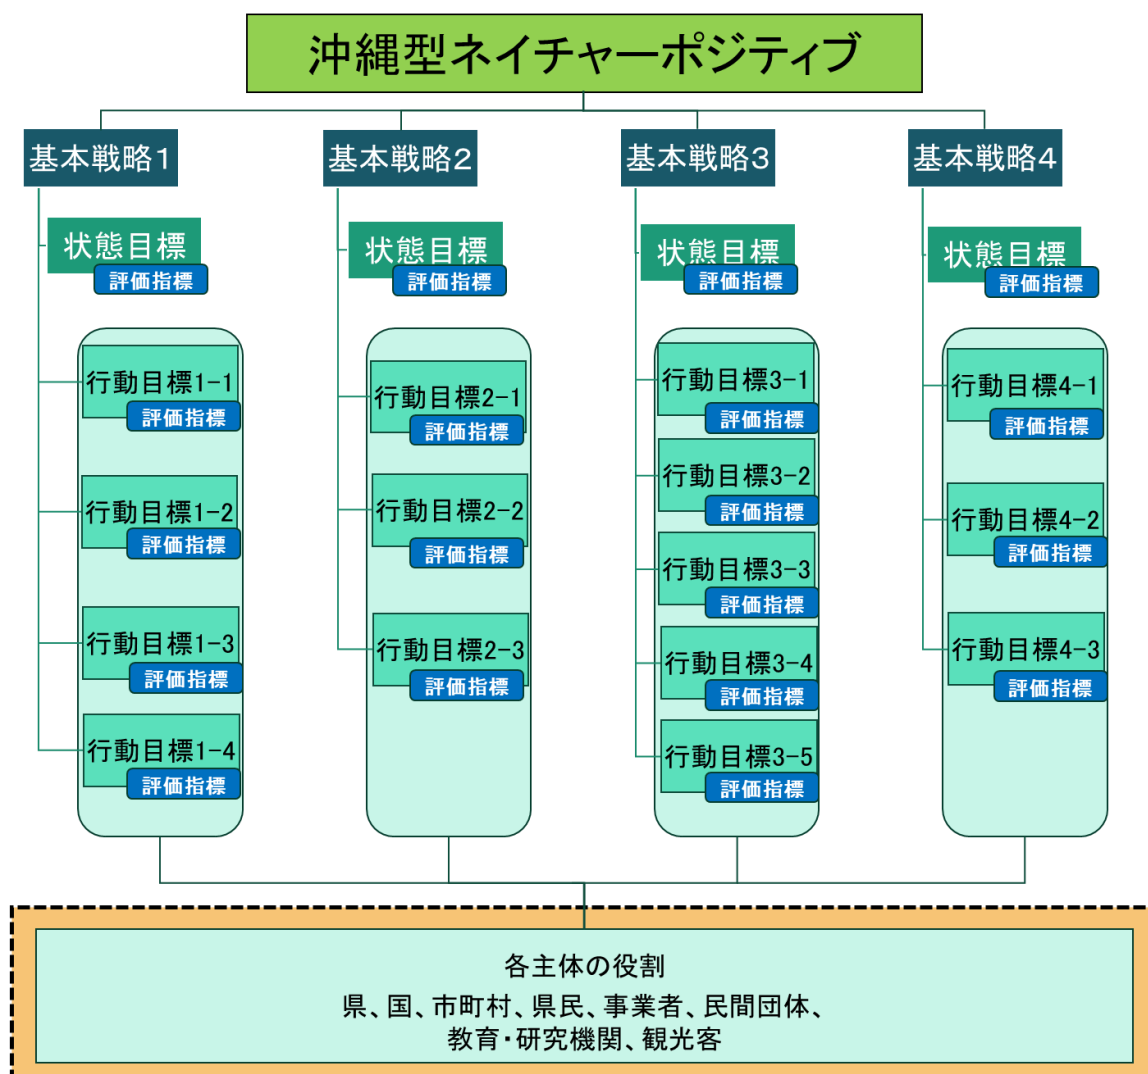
沖縄型ネイチャーポジティブ

基本戦略1

状態目標
評価指標

行動目標1-1
評価指標

行動目標1-2
評価指標

行動目標1-3
評価指標

行動目標1-4
評価指標

基本戦略2

状態目標
評価指標

行動目標2-1
評価指標

行動目標2-2
評価指標

行動目標2-3
評価指標

基本戦略3

状態目標
評価指標

行動目標3-1
評価指標

行動目標3-2
評価指標

行動目標3-3
評価指標

行動目標3-4
評価指標

行動目標3-5
評価指標

基本戦略4

状態目標
評価指標

行動目標4-1
評価指標

行動目標4-2
評価指標

行動目標4-3
評価指標

各主体の役割
県、国、市町村、県民、事業者、民間団体、教育・研究機関、観光客